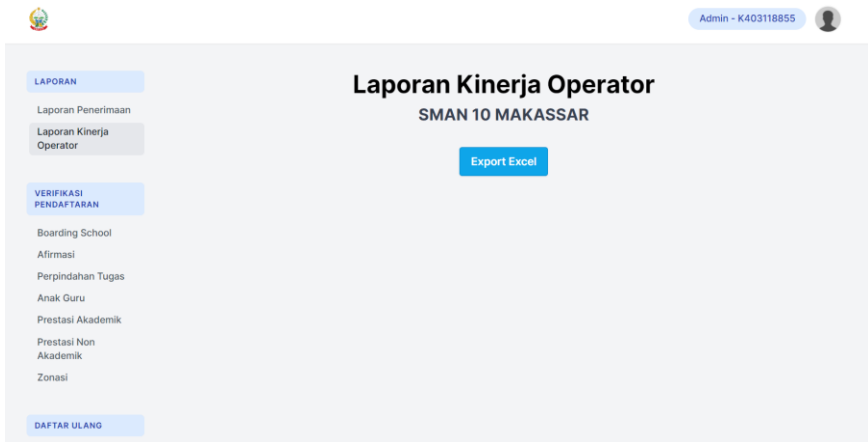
Admin - K403118855

LAPORAN

Laporan Penerimaan

Laporan Kinerja Operator

VERIFIKASI PENDAFTARAN

Boarding School

Afirmasi

Perpindahan Tugas

Anak Guru

Prestasi Akademik

Prestasi Non Akademik

Zonasi

DAFTAR ULANG

Laporan Kinerja Operator

SMAN 10 MAKASSAR

Export Excel